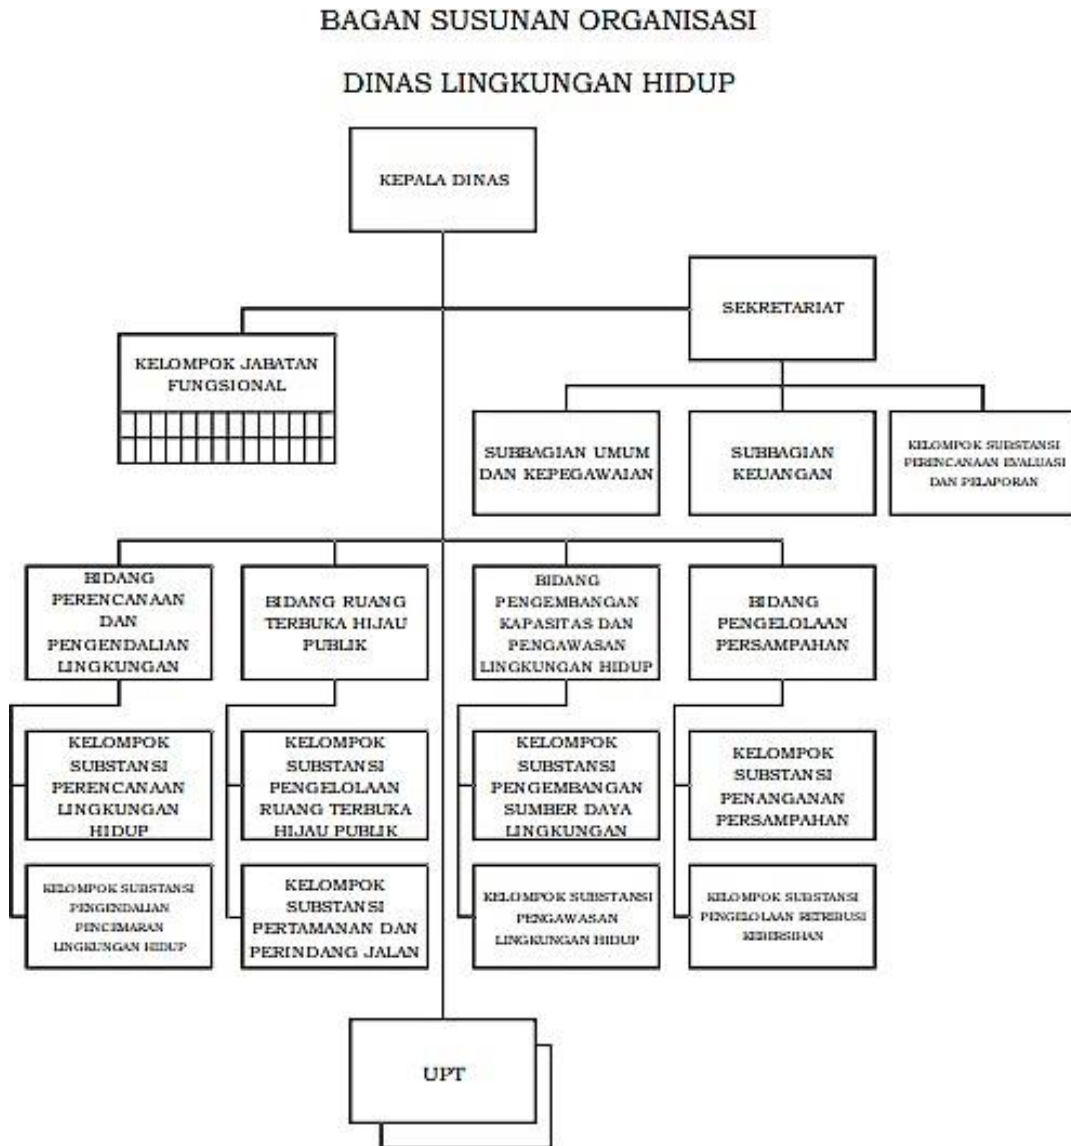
BAGAN SUSUNAN ORGANISASI

DINAS LINGKUNGAN HIDUP

KEPALA DINAS

SEKRETARIAT

KELOMPOK JABATAN FUNGSIONAL

SUBBAGIAN UMUM DAN KEPEGAWAIAN

SUBBAGIAN KEUANGAN

KELOMPOK SUBSTANSI PERENCANAAN EVALUASI DAN PELAPORAN

BIDANG PERENCANAAN DAN PENGENDALIAN LINGKUNGAN

BIDANG RUANG TERBUKA HIJAU PUBLIK

BIDANG PENGEMBANGAN KAPASITAS DAN PENGAWASAN LINGKUNGAN HIDUP

BIDANG PENGELOLAAN PERSAMPAHAN

KELOMPOK SUBSTANSI PERENCANAAN LINGKUNGAN HIDUP

KELOMPOK SUBSTANSI PENGELOLAAN RUANG TERBUKA HIJAU PUBLIK

KELOMPOK SUBSTANSI PENGEMBANGAN SUMBER DAYA LINGKUNGAN

KELOMPOK SUBSTANSI PENANGANAN PERSAMPAHAN

KELOMPOK SUBSTANSI PENGENDALIAN PENCEMARAN LINGKUNGAN HIDUP

KELOMPOK SUBSTANSI PERTAMANAN DAN PERINDANG JALAN

KELOMPOK SUBSTANSI PENGAWASAN LINGKUNGAN HIDUP

KELOMPOK SUBSTANSI PENGELOLAAN RETRIBUSI KEBERSIHAN

UPT